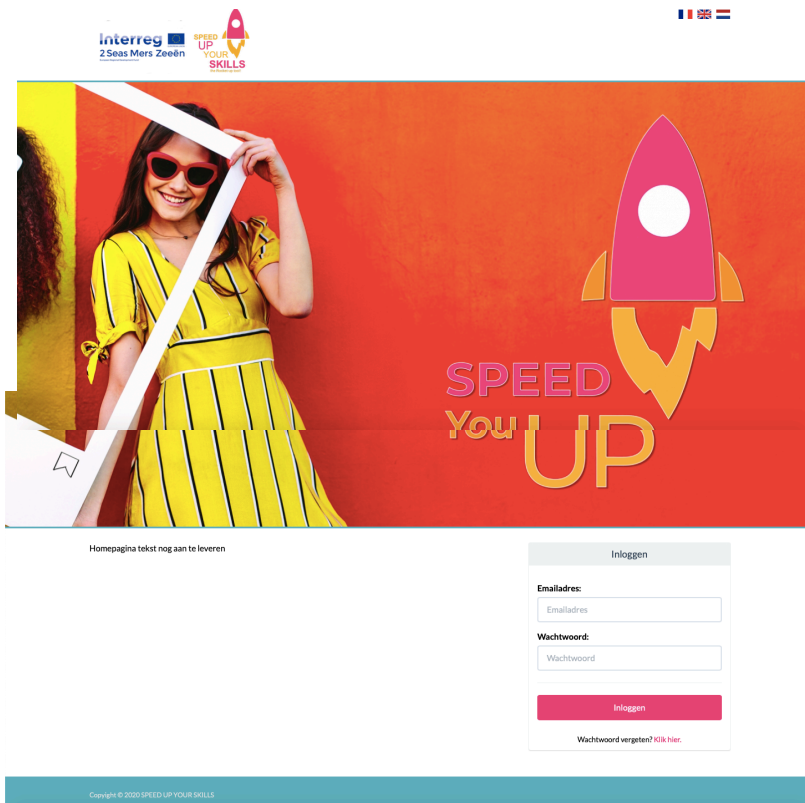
Interreg
2 Seas Mers Zeeën

SPEED UP YOUR SKILLS

SPEED
You UP

Homepagina tekst nog aan te leveren

Inloggen

Emailadres:

Emailadres

Wachtwoord:

Wachtwoord

Inloggen

Wachtwoord vergeten? Klik hier.

Copyright © 2020 SPEED UP YOUR SKILLS